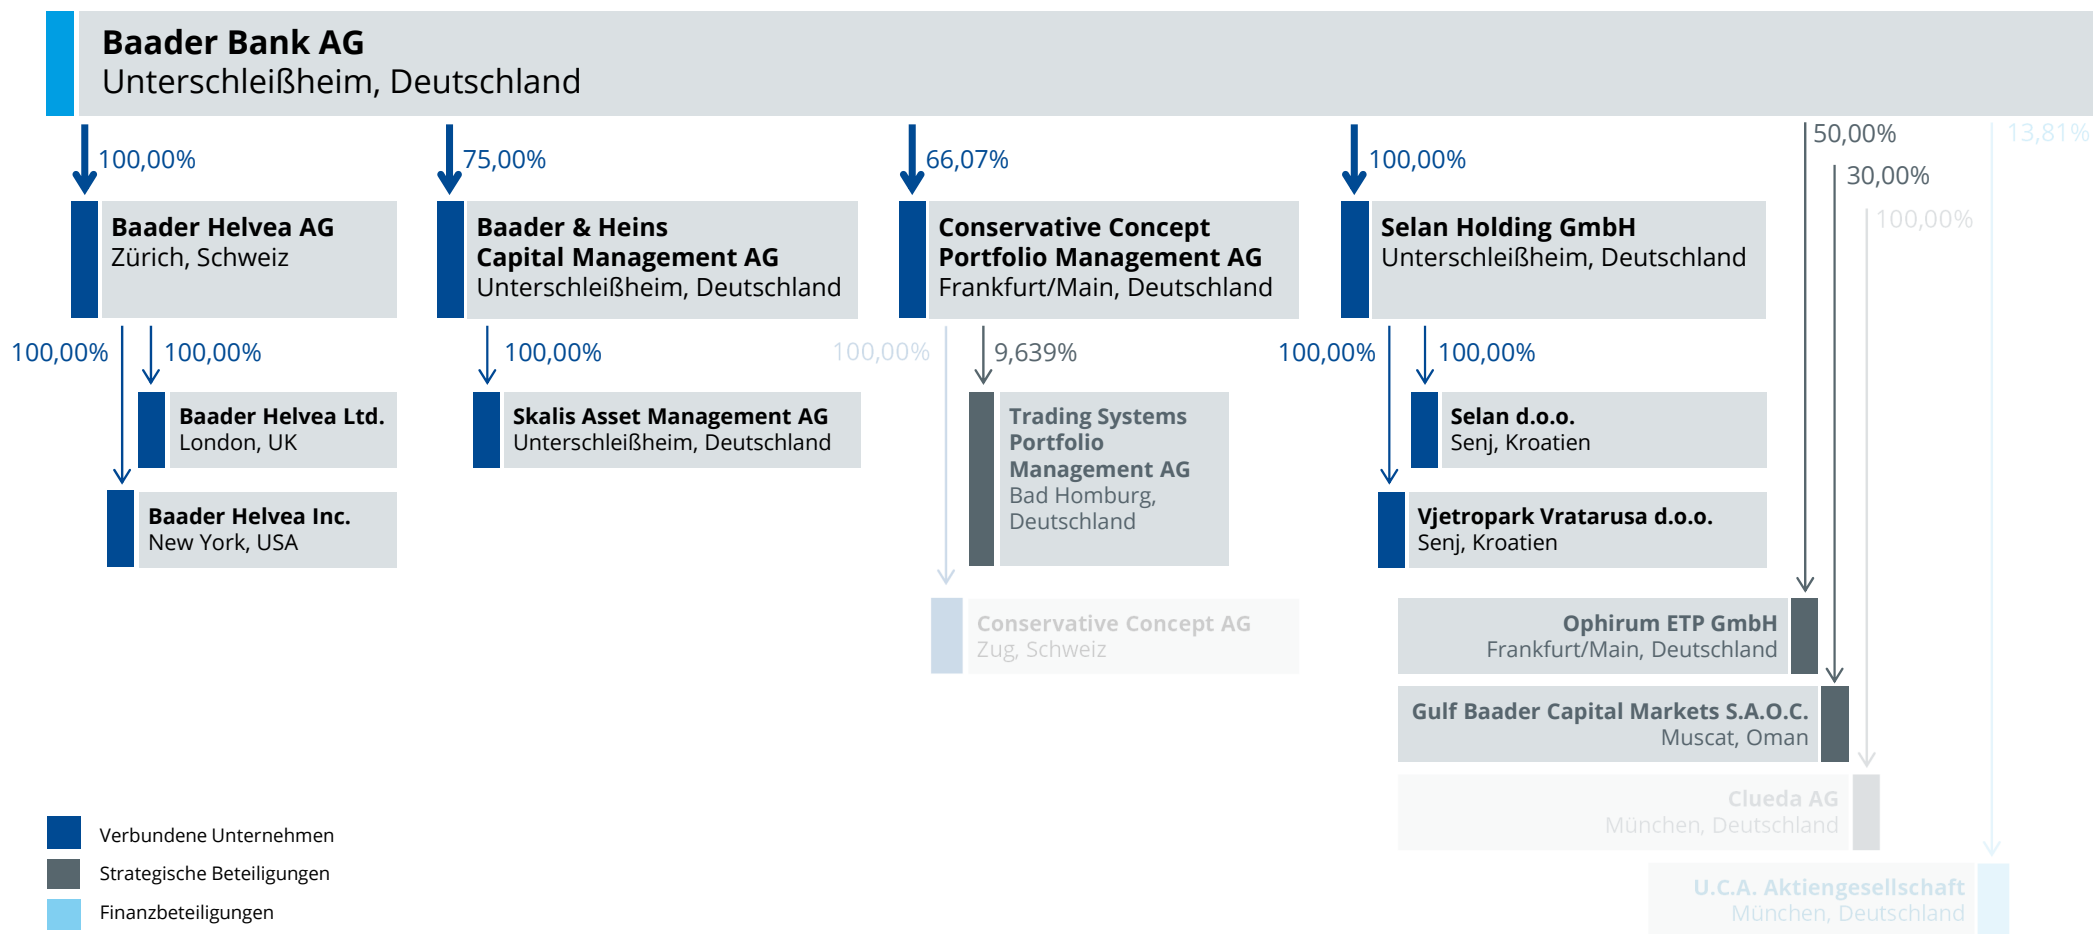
**Baader Bank AG**
Unterschleißheim, Deutschland

100,00%
75,00%
66,07%
100,00%
50,00%
13,81%
30,00%
100,00%

**Baader Helvea AG**
Zürich, Schweiz

**Baader & Heins Capital Management AG**
Unterschleißheim, Deutschland

**Conservative Concept Portfolio Management AG**
Frankfurt/Main, Deutschland

**Selan Holding GmbH**
Unterschleißheim, Deutschland

100,00%
100,00%
100,00%
100,00%
9,639%
100,00%
100,00%

**Baader Helvea Ltd.**
London, UK

**Skalis Asset Management AG**
Unterschleißheim, Deutschland

**Trading Systems Portfolio Management AG**
Bad Homburg, Deutschland

**Selan d.o.o.**
Senj, Kroatien

**Baader Helvea Inc.**
New York, USA

**Vjetropark Vratarusa d.o.o.**
Senj, Kroatien

**Conservative Concept AG**
Zug, Schweiz

**Ophirum ETP GmbH**
Frankfurt/Main, Deutschland

**Gulf Baader Capital Markets S.A.O.C.**
Muscat, Oman

**Clueda AG**
München, Deutschland

**U.C.A. Aktiengesellschaft**
München, Deutschland

Verbundene Unternehmen
Strategische Beteiligungen
Finanzbeteiligungen